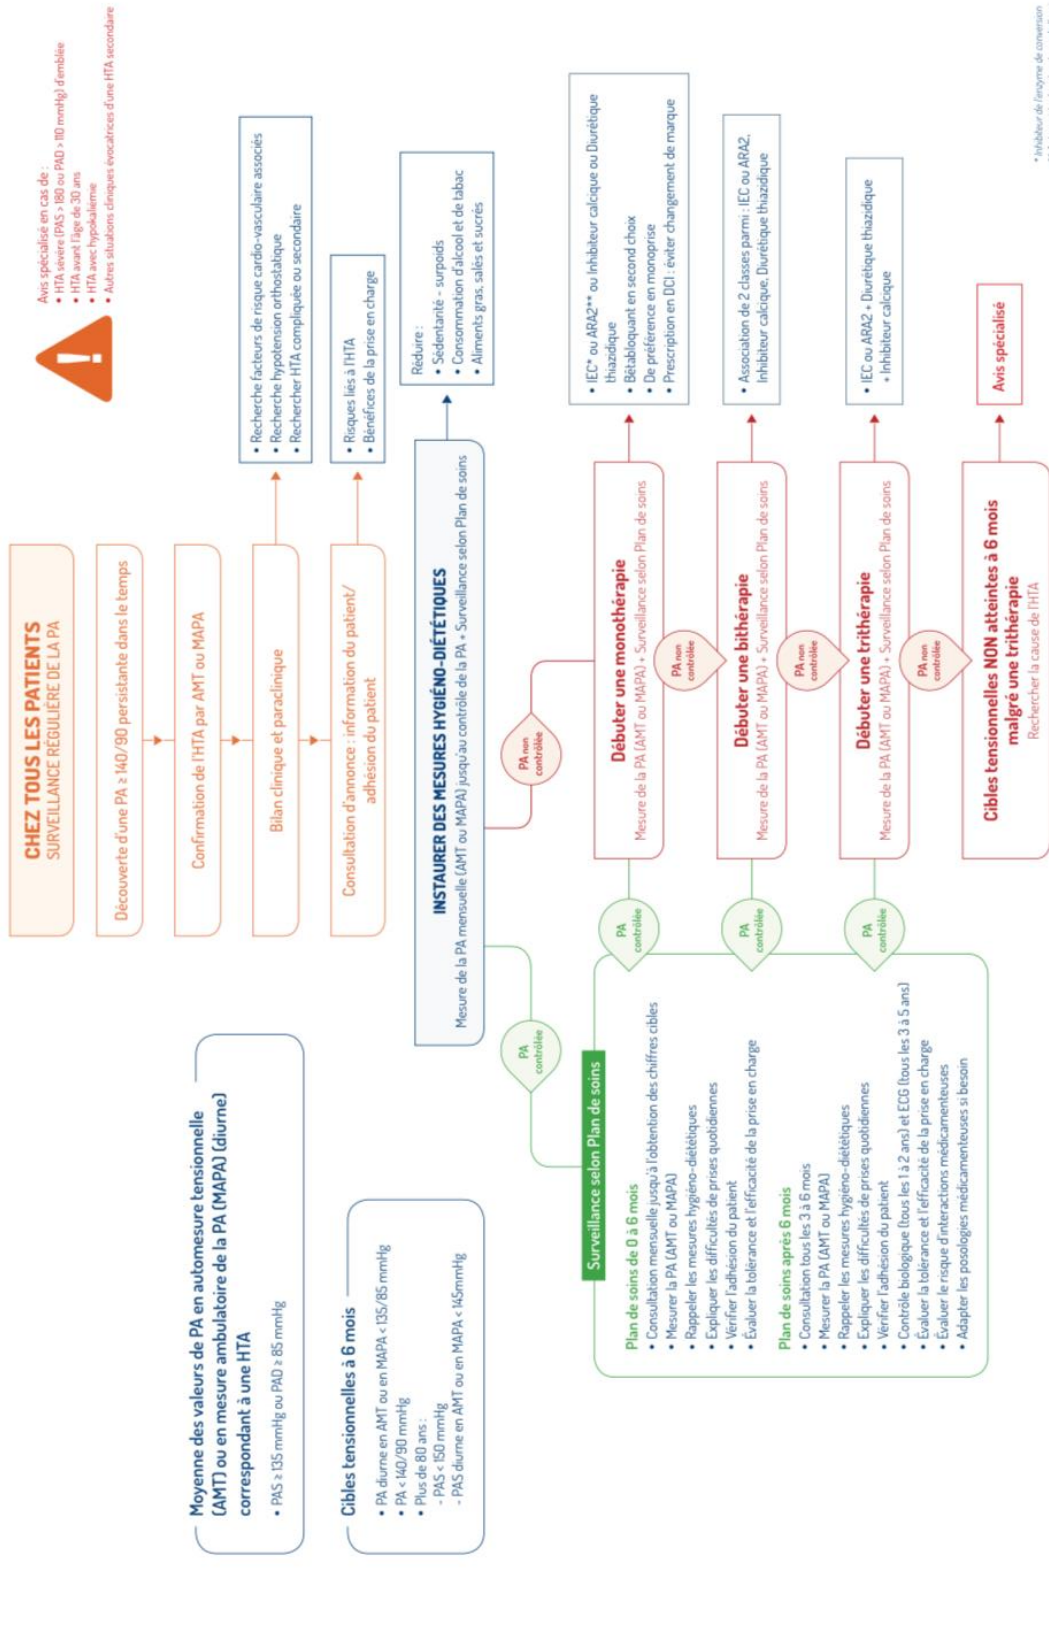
CHEZ TOUS LES PATIENTS
SURVEILLANCE RÉGULIÈRE DE LA PA

Découverte d'une PA ≥ 140/90 persistante dans le temps

Confirmation de l'HTA par AMT ou MAPA

Bilan clinique et paraclinique

Consultation d'annonce : information du patient/ adhésion du patient

Avis spécialisé en cas de :
• HTA sévère (PAS > 180 ou PAD > 110 mmHg) d'emblée
• HTA avant l'âge de 30 ans
• HTA avec hypokaliémie
• Autres situations cliniques évocatrices d'une HTA secondaire

• Recherche facteurs de risque cardio-vasculaire associés
• Recherche hypotension orthostatique
• Rechercher HTA compliquée ou secondaire

• Risques liés à l'HTA
• Bénéfices de la prise en charge

INSTAURER DES MESURES HYGIÉNO-DIÉTÉTIQUES
Mesure de la PA mensuelle (AMT ou MAPA) jusqu'au contrôle de la PA + Surveillance selon Plan de soins

Réduire :
• Sédentarité - surpoids
• Consommation d'alcool et de tabac
• Aliments gras, salés et sucrés

PA non contrôlée

Débuter une monothérapie
Mesure de la PA (AMT ou MAPA) + Surveillance selon Plan de soins

• IEC* ou ARA2** ou Inhibiteur calcique ou Diurétique thiazidique
• Bêtabloquant en second choix
• De préférence en monoprise
• Prescription en DCI : éviter changement de marque

PA non contrôlée

Débuter une bithérapie
Mesure de la PA (AMT ou MAPA) + Surveillance selon Plan de soins

• Association de 2 classes parmi : IEC ou ARA2, Inhibiteur calcique, Diurétique thiazidique

PA non contrôlée

Débuter une trithérapie
Mesure de la PA (AMT ou MAPA) + Surveillance selon Plan de soins

• IEC ou ARA2 + Diurétique thiazidique + Inhibiteur calcique

PA non contrôlée

Cibles tensionnelles NON atteintes à 6 mois malgré une trithérapie
Rechercher la cause de l'HTA

Avis spécialisé

PA contrôlée

PA contrôlée

PA contrôlée

PA contrôlée

Surveillance selon Plan de soins

Plan de soins de 0 à 6 mois
• Consultation mensuelle jusqu'à l'obtention des chiffres cibles
• Mesurer la PA (AMT ou MAPA)
• Rappeler les mesures hygiéno-diététiques
• Expliquer les difficultés de prises quotidiennes
• Vérifier l'adhésion du patient
• Évaluer la tolérance et l'efficacité de la prise en charge

Plan de soins après 6 mois
• Consultation tous les 3 à 6 mois
• Mesurer la PA (AMT ou MAPA)
• Rappeler les mesures hygiéno-diététiques
• Expliquer les difficultés de prises quotidiennes
• Vérifier l'adhésion du patient
• Contrôle biologique (tous les 1 à 2 ans) et ECG (tous les 3 à 5 ans)
• Évaluer la tolérance et l'efficacité de la prise en charge
• Évaluer le risque d'interactions médicamenteuses
• Adapter les posologies médicamenteuses si besoin

Moyenne des valeurs de PA en automesure tensionnelle (AMT) ou en mesure ambulatoire de la PA (MAPA) (diurne) correspondant à une HTA
• PAS ≥ 135 mmHg ou PAD ≥ 85 mmHg

Cibles tensionnelles à 6 mois
• PA diurne en AMT ou en MAPA < 135/85 mmHg
• PA < 140/90 mmHg
• Plus de 80 ans :
- PAS < 150 mmHg
- PAS diurne en AMT ou en MAPA < 145mmHg

* Inhibiteur de l'enzyme de conversion
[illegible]